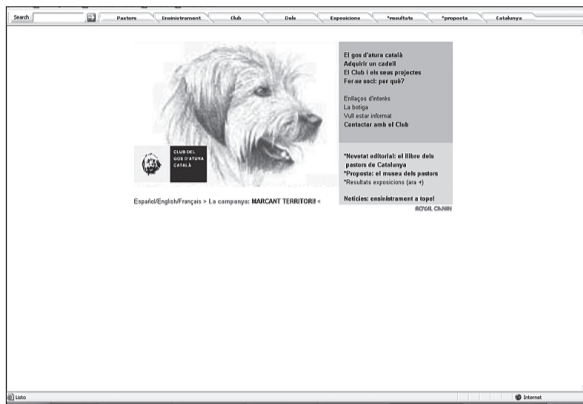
Search

Pastors | Ensinistrament | Club | Dels | Exposicions | *resultats | *proposta | Catalunya

CLUB DEL GOS D'ATURA CATALÀ

El gos d'atura català
Adquirir un cadell
El Club i els seus projectes
Fer-se soci: per què?

Enllaços d'interès
La botiga
Vull estar informat
Contactar amb el Club

*Novetat editorial: el llibre dels pastors de Catalunya
*Proposta: el museu dels pastors
*Resultats exposicions (ara +)

Notícies: ensinistrament a tope!

ROYAL CANIN

Español/English/Français > La campanya: MARCANT TERRITORI! <

Listo

Internet